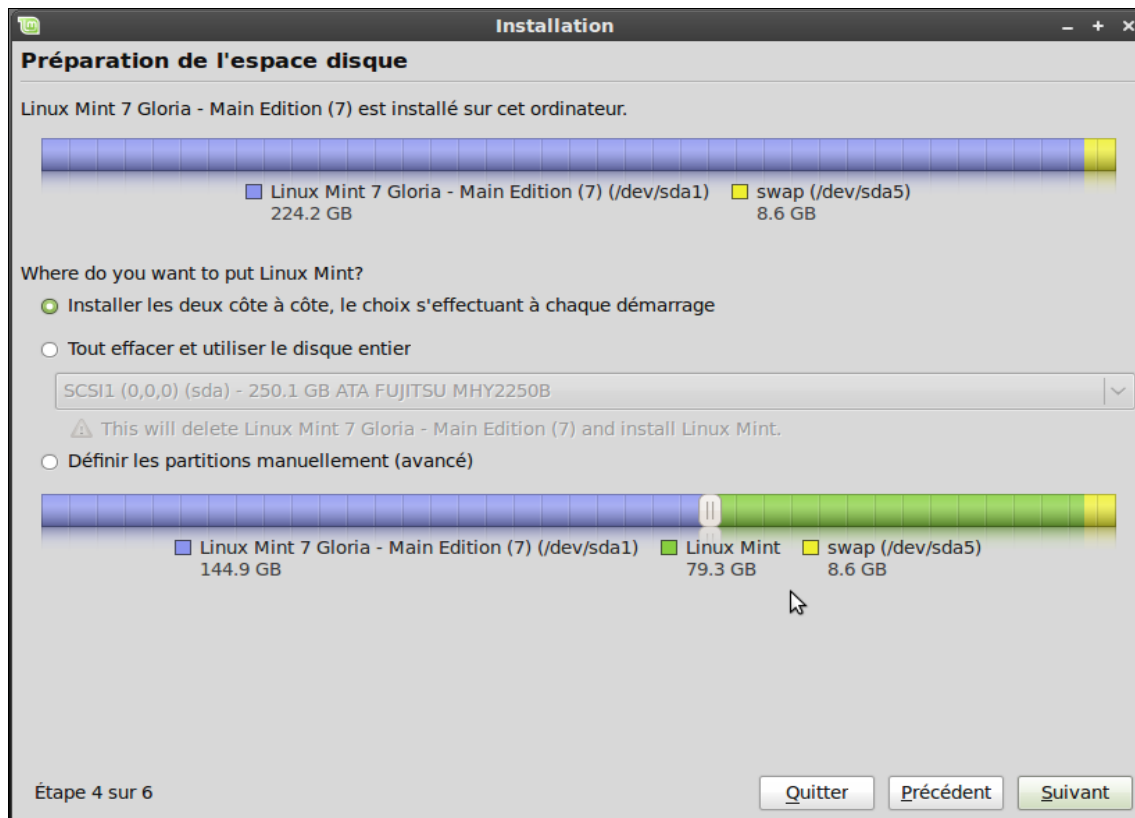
Installation

Préparation de l'espace disque

Linux Mint 7 Gloria - Main Edition (7) est installé sur cet ordinateur.

Linux Mint 7 Gloria - Main Edition (7) (/dev/sda1) 224.2 GB
swap (/dev/sda5) 8.6 GB

Where do you want to put Linux Mint?

Installer les deux côte à côte, le choix s'effectuant à chaque démarrage

Tout effacer et utiliser le disque entier

SCSI1 (0,0,0) (sda) - 250.1 GB ATA FUJITSU MHY2250B

This will delete Linux Mint 7 Gloria - Main Edition (7) and install Linux Mint.

Définir les partitions manuellement (avancé)

Linux Mint 7 Gloria - Main Edition (7) (/dev/sda1) 144.9 GB
Linux Mint 79.3 GB
swap (/dev/sda5) 8.6 GB

Étape 4 sur 6

Quitter
Précédent
Suivant